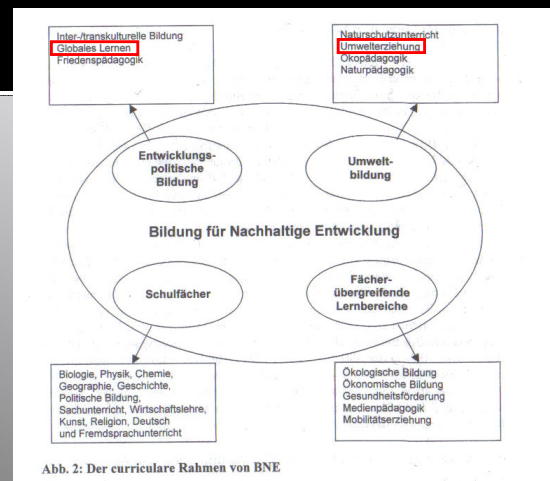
Inter-/transkulturelle Bildung
Globales Lernen
Friedenspädagogik

Naturschutzunterricht
Umwelterziehung
Ökopädagogik
Naturpädagogik

Entwicklungspolitische Bildung

Umweltbildung

Bildung für Nachhaltige Entwicklung

Schulfächer

Fächerübergreifende Lernbereiche

Biologie, Physik, Chemie, Geographie, Geschichte, Politische Bildung, Sachunterricht, Wirtschaftslehre, Kunst, Religion, Deutsch und Fremdsprachunterricht

Ökologische Bildung
Ökonomische Bildung
Gesundheitsförderung
Medienpädagogik
Mobilitätserziehung

Abb. 2: Der curriculare Rahmen von BNE